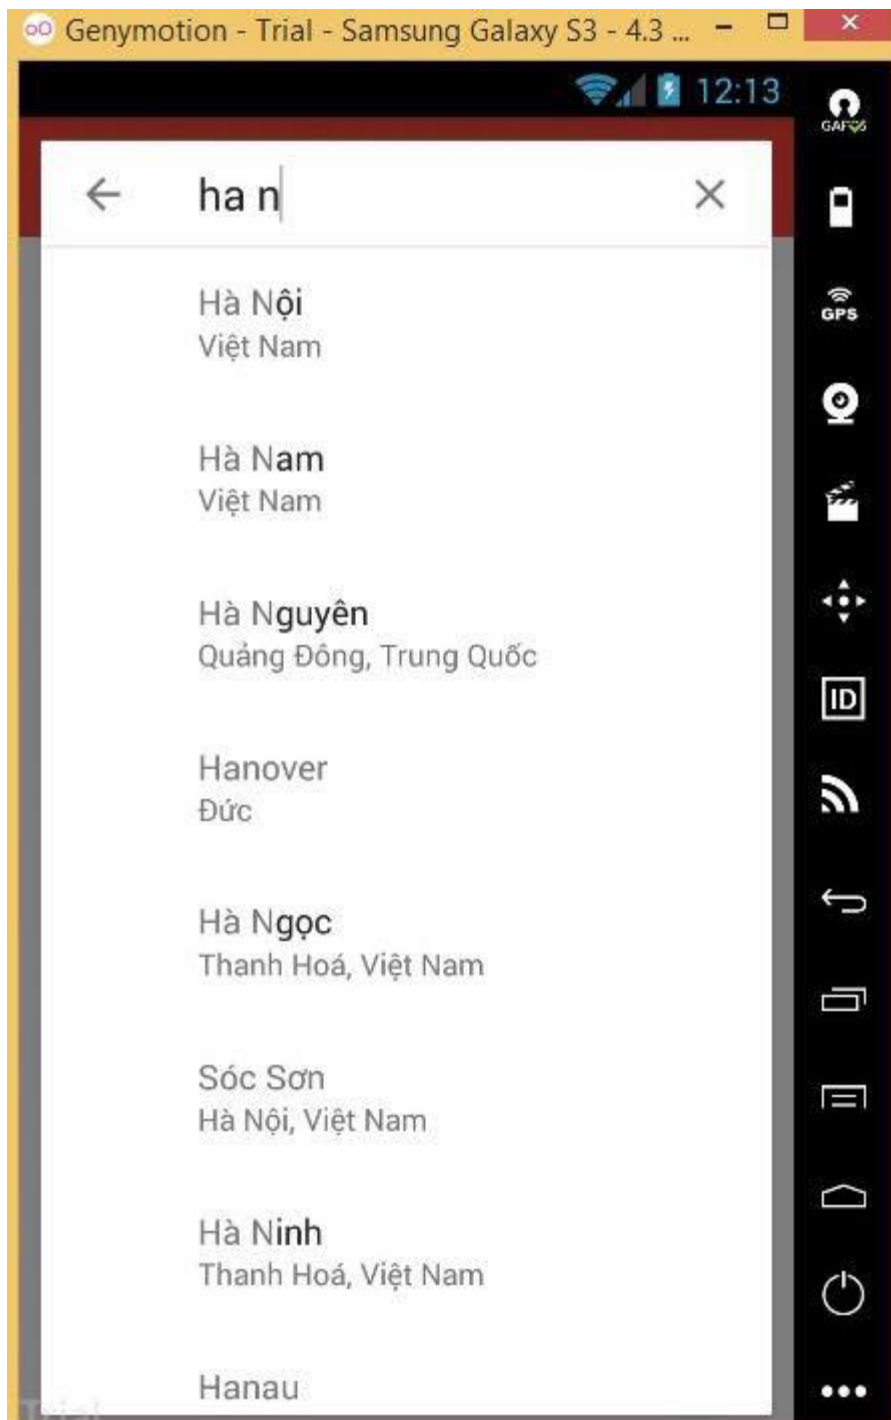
Genymotion - Trial - Samsung Galaxy S3 - 4.3 ...

12:13

ha n

Hà Nội
Việt Nam

Hà Nam
Việt Nam

Hà Nguyên
Quảng Đông, Trung Quốc

Hanover
Đức

Hà Ngọc
Thanh Hoá, Việt Nam

Sóc Sơn
Hà Nội, Việt Nam

Hà Ninh
Thanh Hoá, Việt Nam

Hanau

GAPPS

GPS

ID

Trial